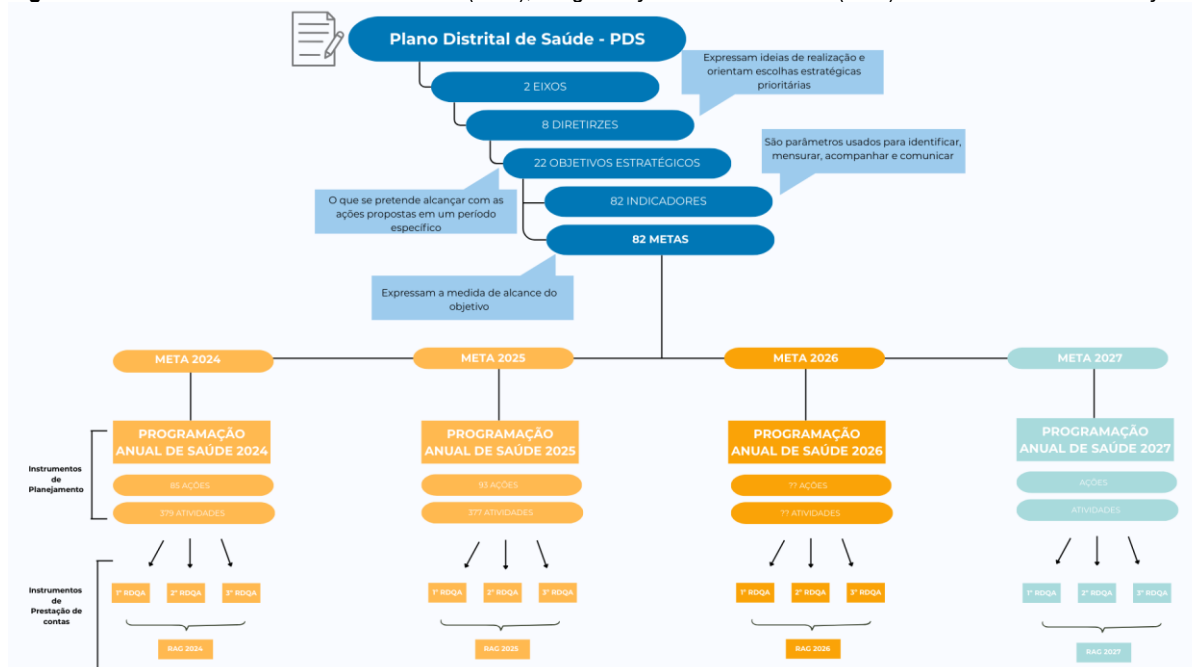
Plano Distrital de Saúde - PDS

2 EIXOS

8 DIRETIRZES

22 OBJETIVOS ESTRATÉGICOS

82 INDICADORES

82 METAS

Expressam ideias de realização e orientam escolhas estratégicas prioritárias

São parâmetros usados para identificar, mensurar, acompanhar e comunicar

O que se pretende alcançar com as ações propostas em um período específico

Expressam a medida de alcance do objetivo

META 2024

META 2025

META 2026

META 2027

Instrumentos de Planejamento

PROGRAMAÇÃO ANUAL DE SAÚDE 2024

86 AÇÕES

379 ATIVIDADES

PROGRAMAÇÃO ANUAL DE SAÚDE 2025

93 AÇÕES

377 ATIVIDADES

PROGRAMAÇÃO ANUAL DE SAÚDE 2026

?? AÇÕES

?? ATIVIDADES

PROGRAMAÇÃO ANUAL DE SAÚDE 2027

AÇÕES

ATIVIDADES

Instrumentos de Prestação de contas

1° RDQA 2° RDQA 3° RDQA

RAG 2024

1° RDQA 2° RDQA 3° RDQA

RAG 2025

1° RDQA 2° RDQA 3° RDQA

RAG 2026

1° RDQA 2° RDQA 3° RDQA

RAG 2027